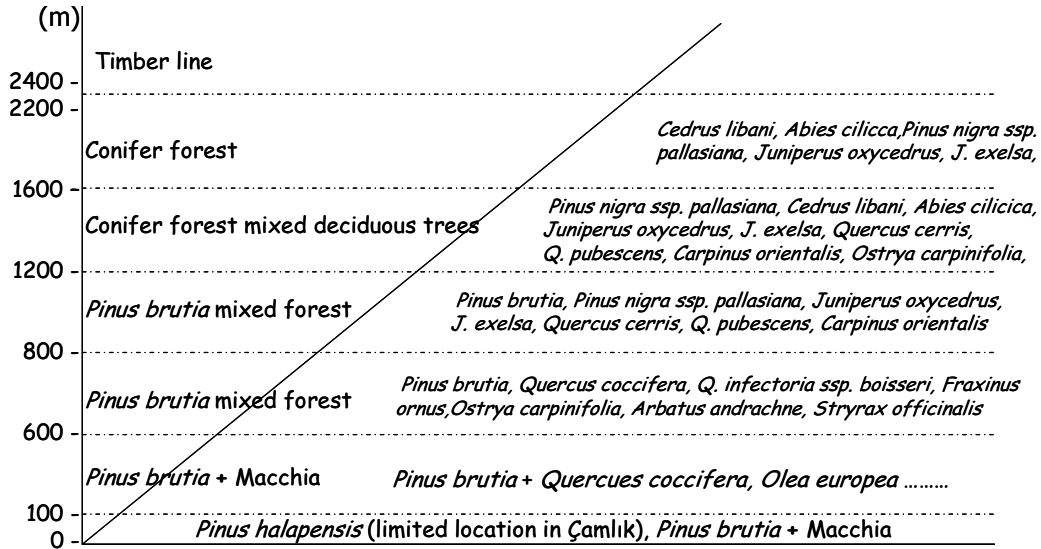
(m)

Timber line

2400
2200

Conifer forest

Cedrus libani, Abies cilicca,Pinus nigra ssp. pallasiana, Juniperus oxycedrus, J. exelsa,

1600

Conifer forest mixed deciduous trees

Pinus nigra ssp. pallasiana, Cedrus libani, Abies cilicica, Juniperus oxycedrus, J. exelsa, Quercus cerris, Q. pubescens, Carpinus orientalis, Ostrya carpinifolia,

1200

Pinus brutia mixed forest

Pinus brutia, Pinus nigra ssp. pallasiana, Juniperus oxycedrus, J. exelsa, Quercus cerris, Q. pubescens, Carpinus orientalis

800

Pinus brutia mixed forest

Pinus brutia, Quercus coccifera, Q. infectoria ssp. boisseri, Fraxinus ornus,Ostrya carpinifolia, Arbatus andrachne, Stryrax officinalis

600

Pinus brutia + Macchia

Pinus brutia + Quercues coccifera, Olea europea ………

100

Pinus halapensis (limited location in Çamlık), Pinus brutia + Macchia

0